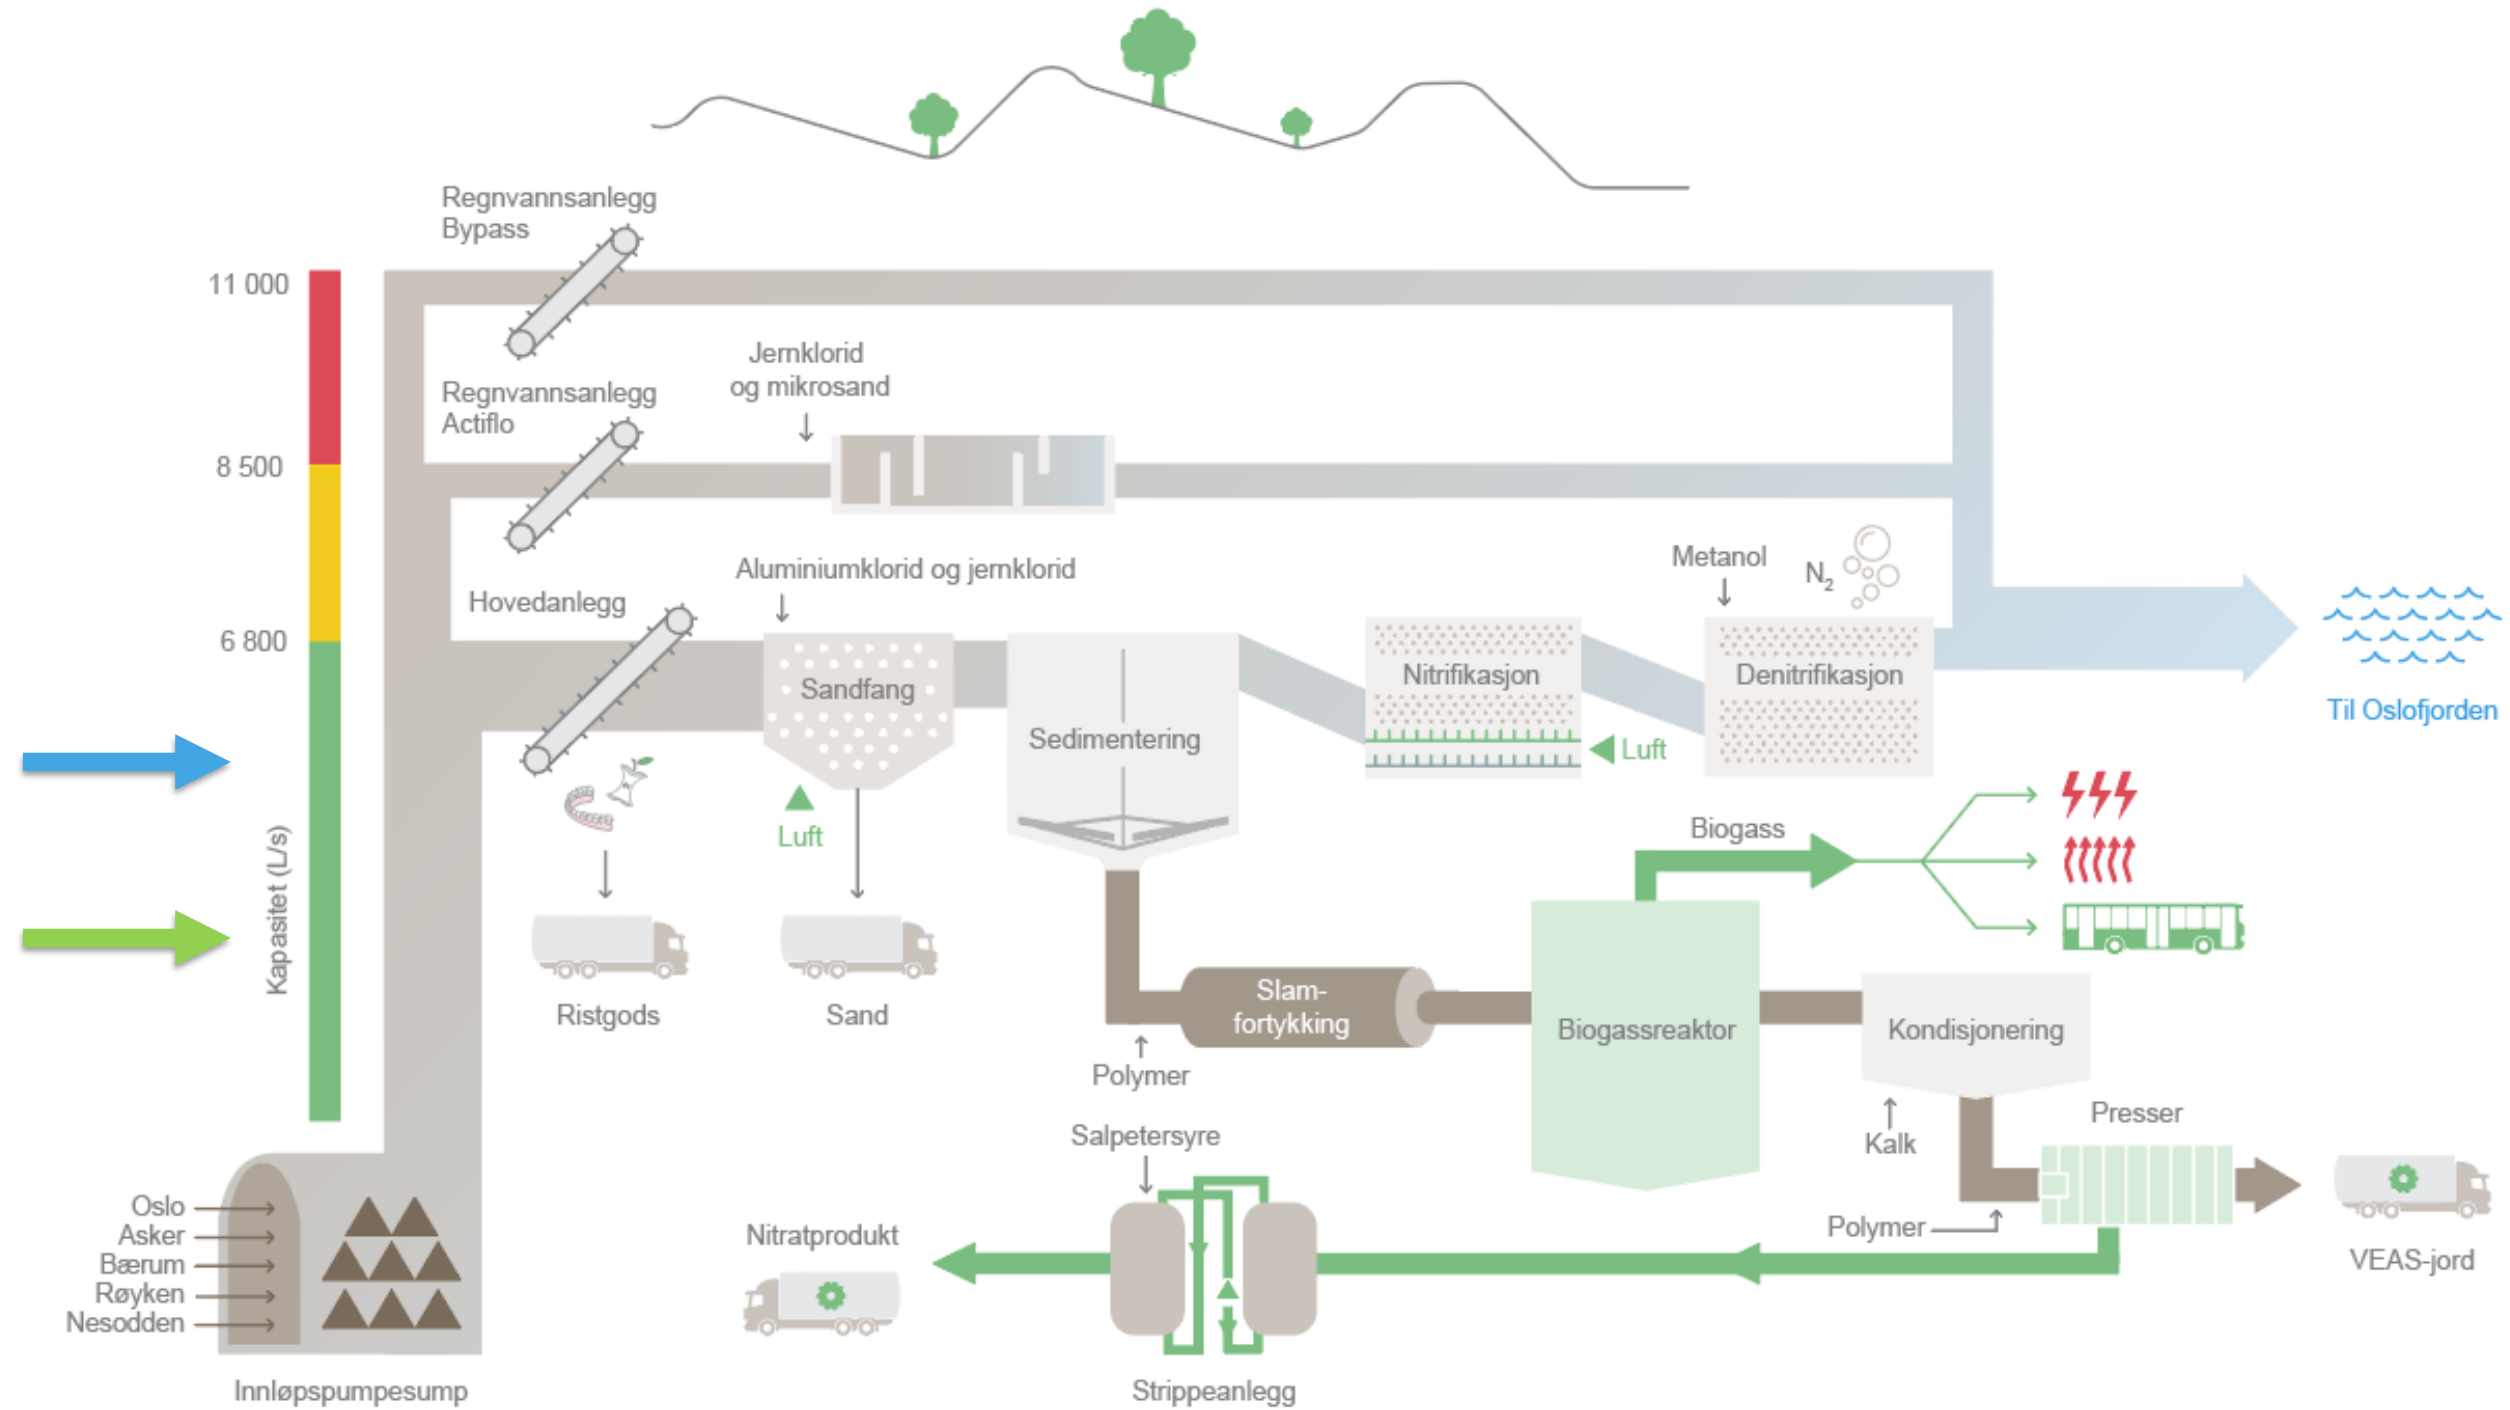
Regnvannsanlegg
Bypass

11 000

Regnvannsanlegg
Actiflo

Jernklorid
og mikrosand

8 500

Hovedanlegg

Aluminiumklorid og jernklorid

Metanol

$N_2$

6 800

Sandfang

Sedimentering

Nitrifikasjon

Denitrifikasjon

Til Oslofjorden

Luft

Luft

Kapasitet (L/s)

Biogass

Ristgods

Sand

Slam-
fortykking

Biogassreaktor

Kondisjonering

Polymer

Presser

Kalk

Salpetersyre

Oslo
Asker
Bærum
Røyken
Nesodden

Nitratprodukt

Polymer

VEAS-jord

Innløpspumpesump

Strippeanlegg